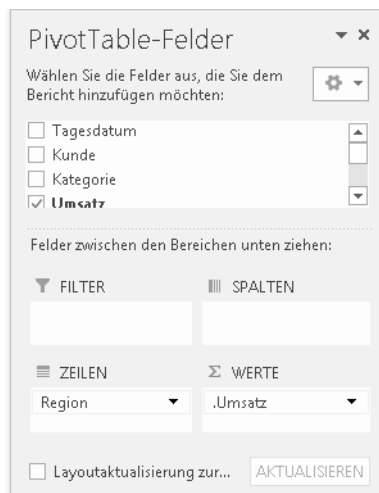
PivotTable-Felder

Wählen Sie die Felder aus, die Sie dem Bericht hinzufügen möchten:

Tagesdatum
Kunde
Kategorie
Umsatz

Felder zwischen den Bereichen unten ziehen:

FILTER

SPALTEN

ZEILEN

Region

$\Sigma$ WERTE

.Umsatz

Layoutaktualisierung zur...

AKTUALISIEREN